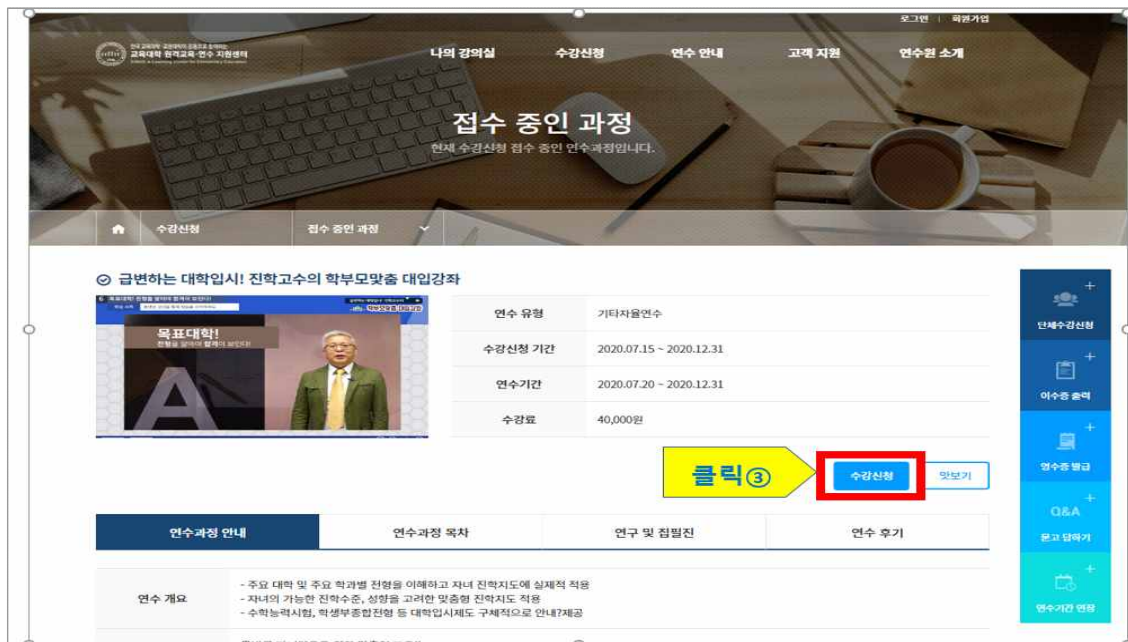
로그인 | 회원가입

교육대학 원격교육·연수 지원센터

나의 강의실　수강신청　연수 안내　고객 지원　연수원 소개

접수 중인 과정

현재 수강신청 접수 중인 연수과정입니다.

수강신청　접수 중인 과정

⊙ 급변하는 대학입시! 진학고수의 학부모맞춤 대입강좌

목표대학!

| 연수 유형 | 기타자율연수 |
|---|---|
| 수강신청 기간 | 2020.07.15 ~ 2020.12.31 |
| 연수기간 | 2020.07.20 ~ 2020.12.31 |
| 수강료 | 40,000원 |

클릭③　수강신청　맛보기

단체수강신청

이수증 출력

영수증 발급

Q&A
묻고 답하기

연수기간 연장

| 연수과정 안내 | 연수과정 목차 | 연구 및 집필진 | 연수 후기 |
|---|---|---|---|

연수 개요
- 주요 대학 및 주요 학과별 전형을 이해하고 자녀 진학지도에 실제적 적용
- 자녀의 가능한 진학수준, 성향을 고려한 맞춤형 진학지도 적용
- 수학능력시험, 학생부종합전형 등 대학입시제도 구체적으로 안내?제공